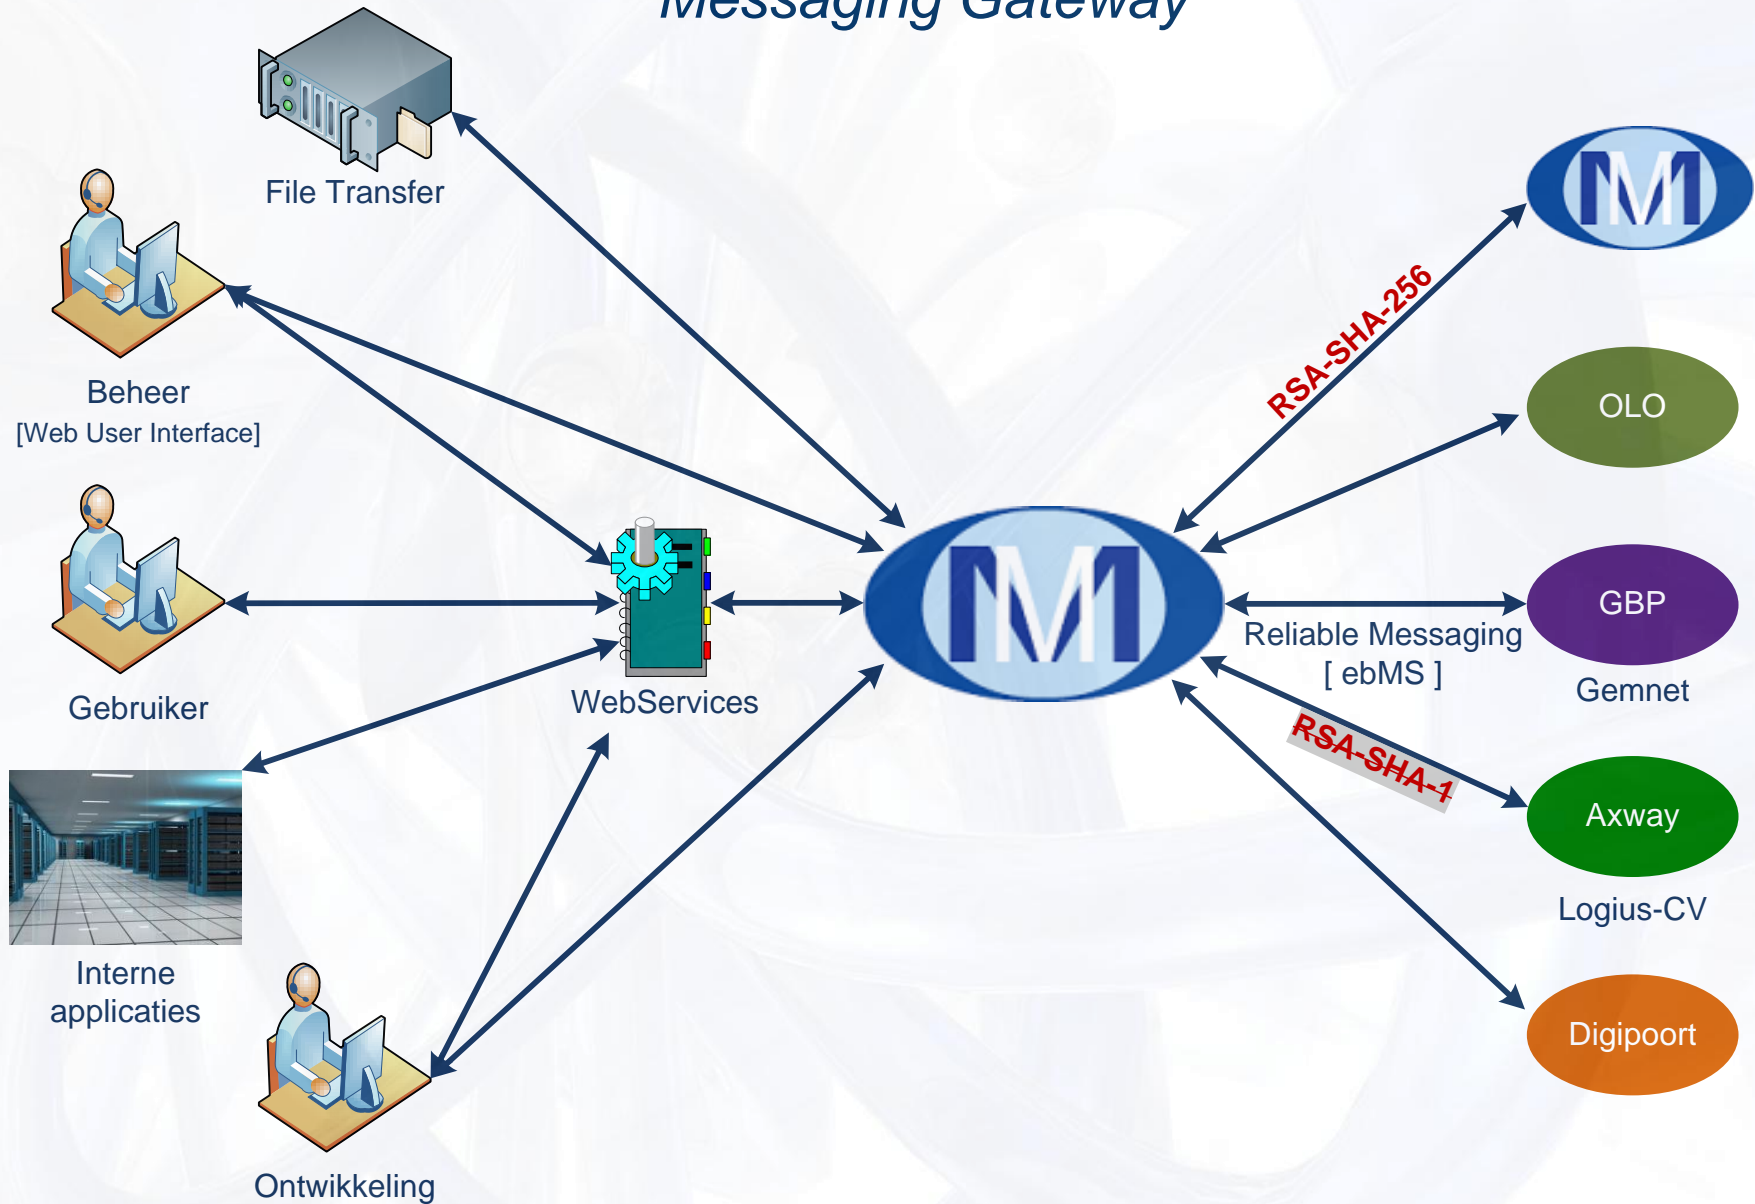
Messaging Gateway

File Transfer

Beheer
[Web User Interface]

Gebruiker

Interne applicaties

Ontwikkeling

WebServices

RSA-SHA-256

OLO

GBP

Reliable Messaging
[ ebMS ]

Gemnet

RSA-SHA-1

Axway

Logius-CV

Digipoort